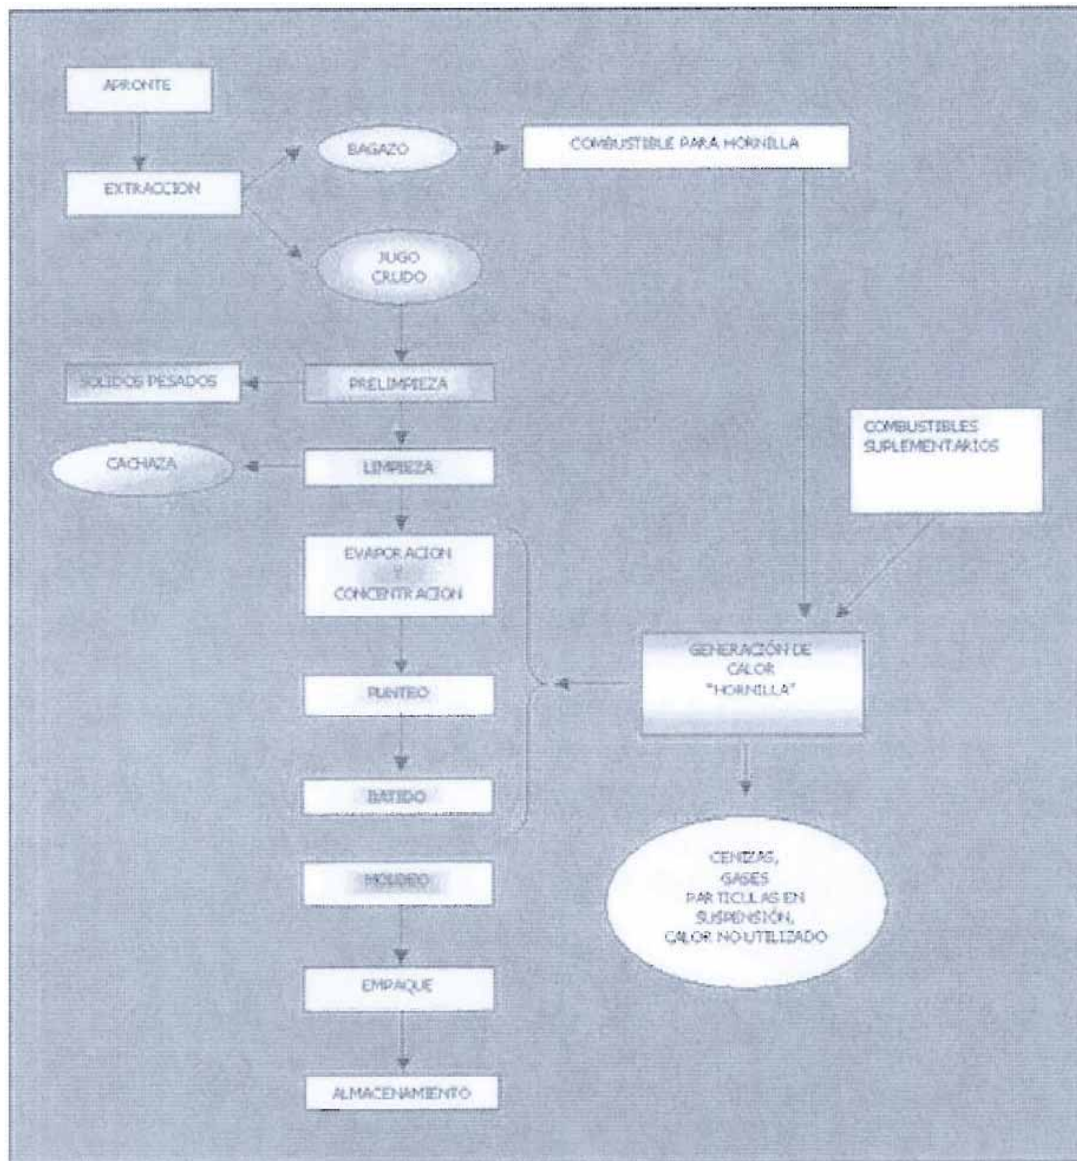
APRONTE

EXTRACCION

BAGAZO

COMBUSTIBLE PARA HORNILLA

JUGO CRUDO

SOLIDOS PESADOS

PRELIMPIEZA

CACHAZA

LIMPIEZA

COMBUSTIBLES SUPLEMENTARIOS

EVAPORACION Y CONCENTRACION

GENERACIÓN DE CALOR "HORNILLA"

PUNTEO

BATIDO

CENIZAS, GASES PARTICULAS EN SUSPENSIÓN, CALOR NO UTILIZADO

MOLDEO

EMPAQUE

ALMACENAMIENTO